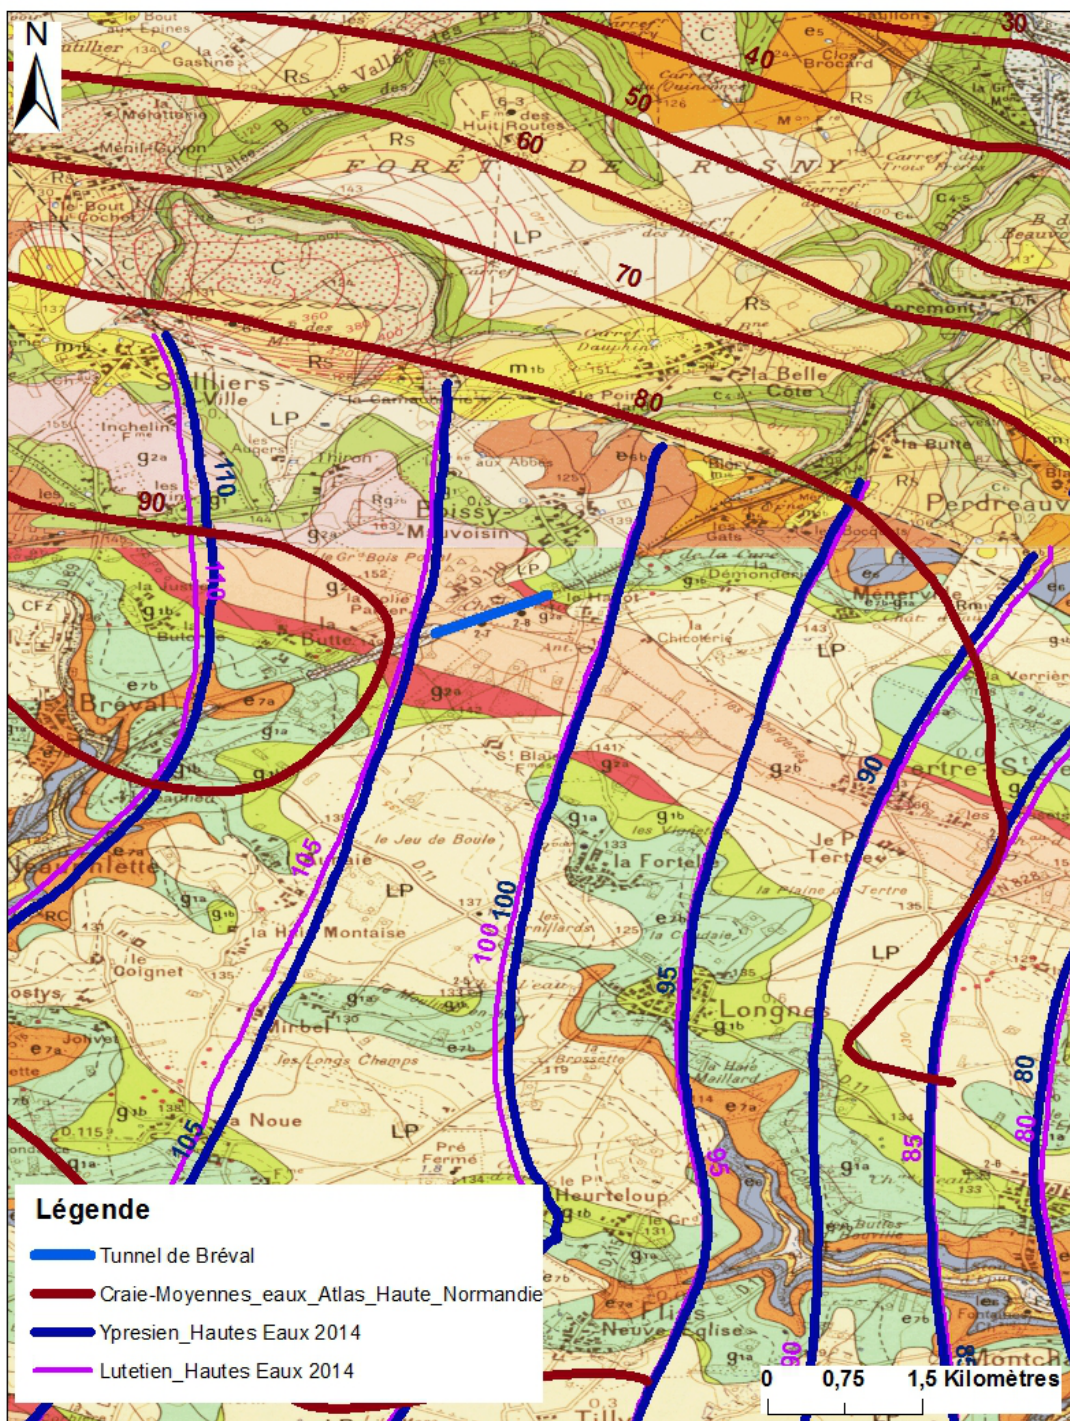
N

30
40
50
60
70
80
90
110
110
105
100
100
95
95
90
85
80
80
90

FORÊT DE ROSNY
Saulliers-Ville
Boissy-Mauvoisin
Bréval
la Butte
la Haie Montaise
Mirbel
la Noue
la Fortelle
Longnes
Perdreauville
Neauphlette
Heurteloup
Neuve Église
la Belle Côte
la Butte
Démonderie
la Chicotterie
le Jeu de Boule
Les Longs Champs
Coignet

Légende
Tunnel de Bréval
Craie-Moyennes_eaux_Atlas_Haute_Normandie
Ypresien_Hautes Eaux 2014
Lutetien_Hautes Eaux 2014

0 0,75 1,5 Kilomètres